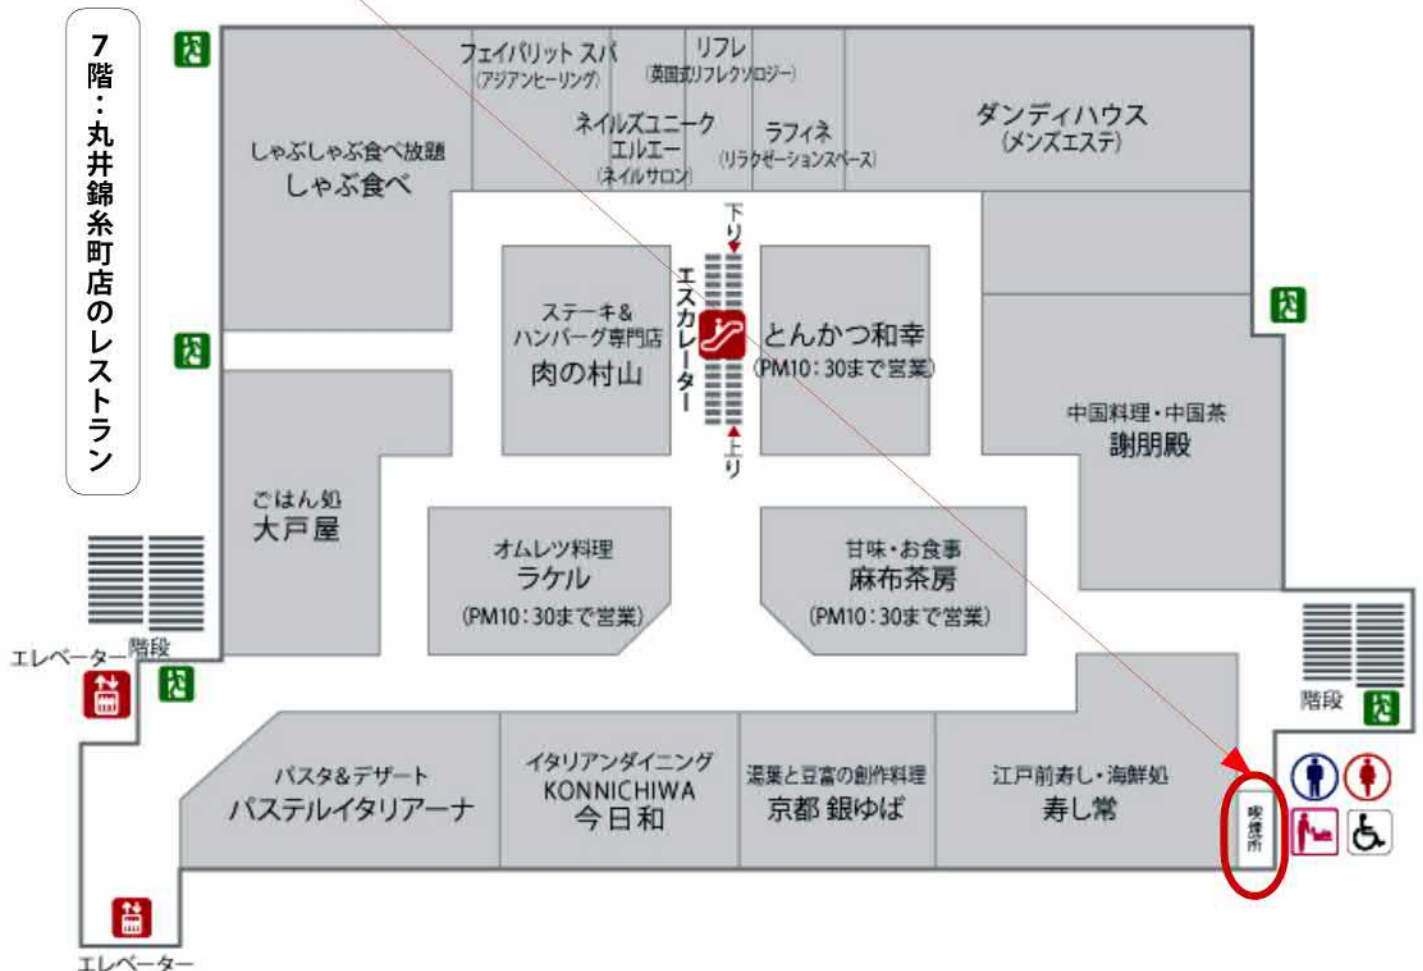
7階：丸井錦糸町店のレストラン

フェイバリット スパ
(アジアンヒーリング)

リフレ
(英国式リフレクソロジー)

ネイルズユニーク
エルエー
(ネイルサロン)

ラフィネ
(リラクゼーションスペース)

ダンディハウス
(メンズエステ)

しゃぶしゃぶ食べ放題
しゃぶ食べ

下り

エスカレーター

上り

ステーキ＆
ハンバーグ専門店
肉の村山

とんかつ和幸
(PM10：30まで営業)

中国料理・中国茶
謝朋殿

ごはん処
大戸屋

オムレツ料理
ラケル
(PM10：30まで営業)

甘味・お食事
麻布茶房
(PM10：30まで営業)

エレベーター

階段

階段

パスタ＆デザート
パステルイタリアーナ

イタリアンダイニング
KONNICHIWA
今日和

湯葉と豆富の創作料理
京都 銀ゆば

江戸前寿し・海鮮処
寿し常

喫煙所

エレベーター